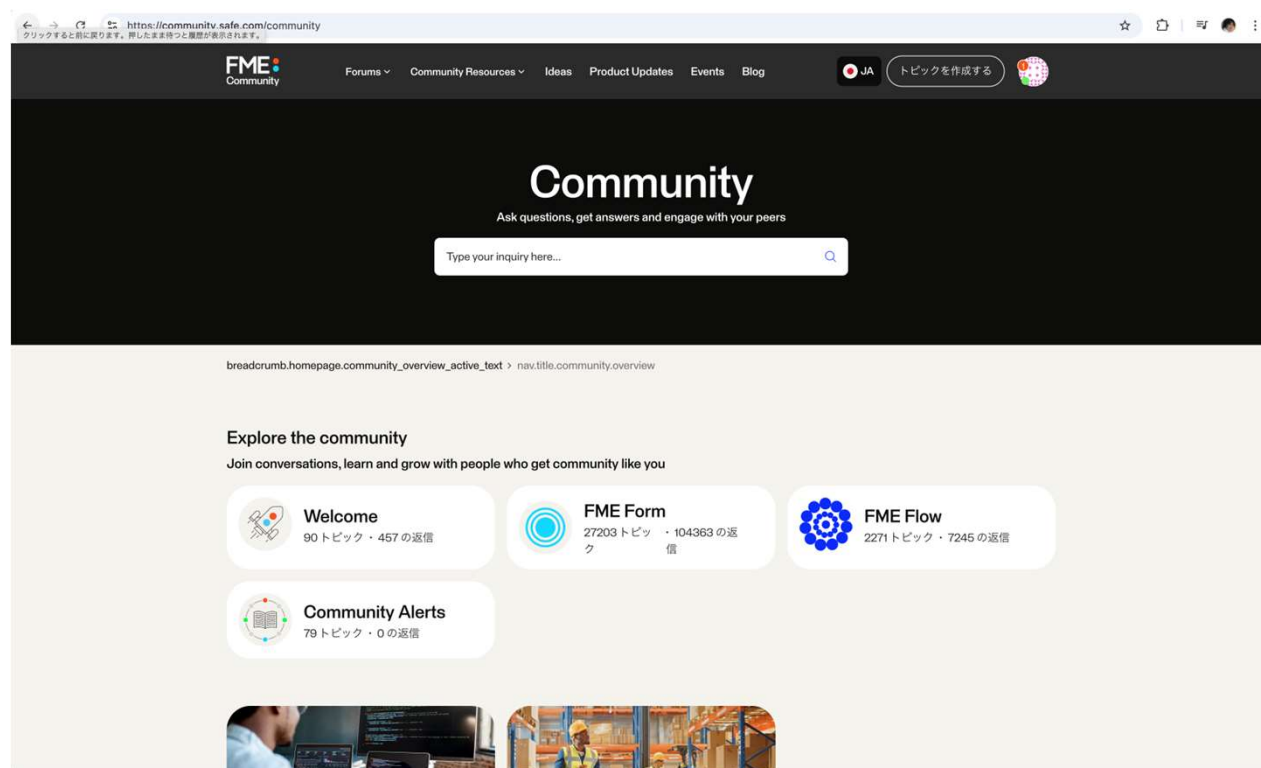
https://community.safe.com/community
クリックすると前に戻ります。押したまま待つと履歴が表示されます。

FME Community

Forums
Community Resources
Ideas
Product Updates
Events
Blog

JA
トピックを作成する

Community

Ask questions, get answers and engage with your peers

Type your inquiry here...

breadcrumb.homepage.community_overview_active_text > nav.title.community.overview

Explore the community

Join conversations, learn and grow with people who get community like you

Welcome
90 トピック・457 の返信

FME Form
27203 トピック・104363 の返信

FME Flow
2271 トピック・7245 の返信

Community Alerts
79 トピック・0 の返信